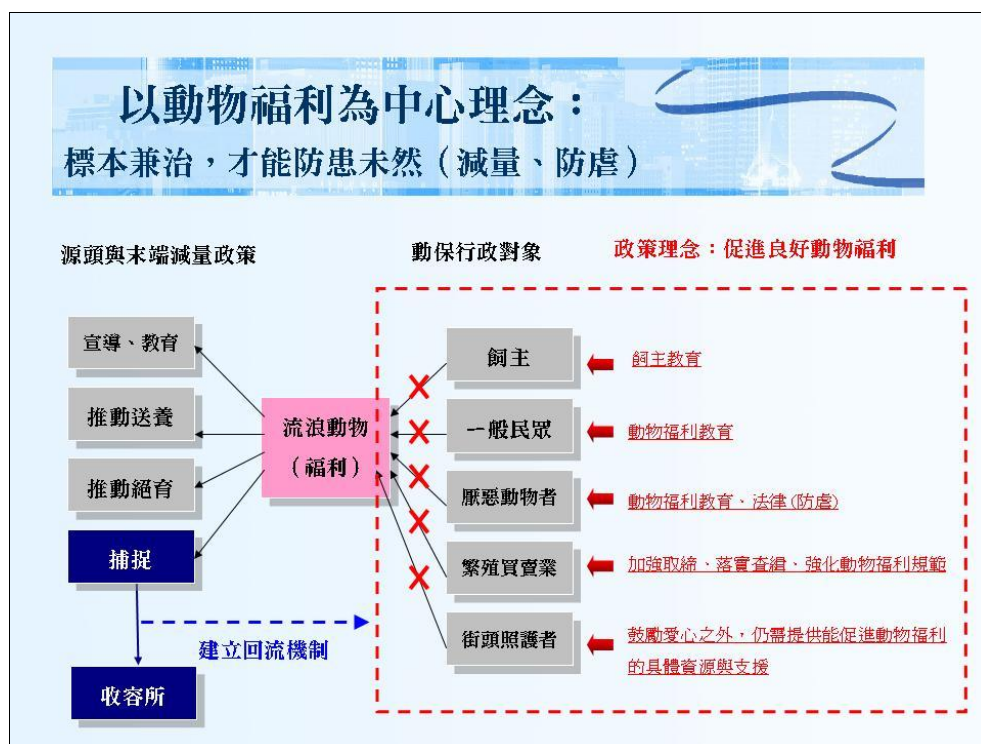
以動物福利為中心理念：
標本兼治，才能防患未然（減量、防虐）

源頭與末端減量政策

動保行政對象

政策理念：促進良好動物福利

宣導、教育

推動送養

推動絕育

捕捉

收容所

建立回流機制

流浪動物
（福利）

飼主

一般民眾

厭惡動物者

繁殖買賣業

街頭照護者

飼主教育

動物福利教育

動物福利教育、法律(防虐)

加強取締、落實查緝、強化動物福利規範

鼓勵愛心之外，仍需提供能促進動物福利的具體資源與支援